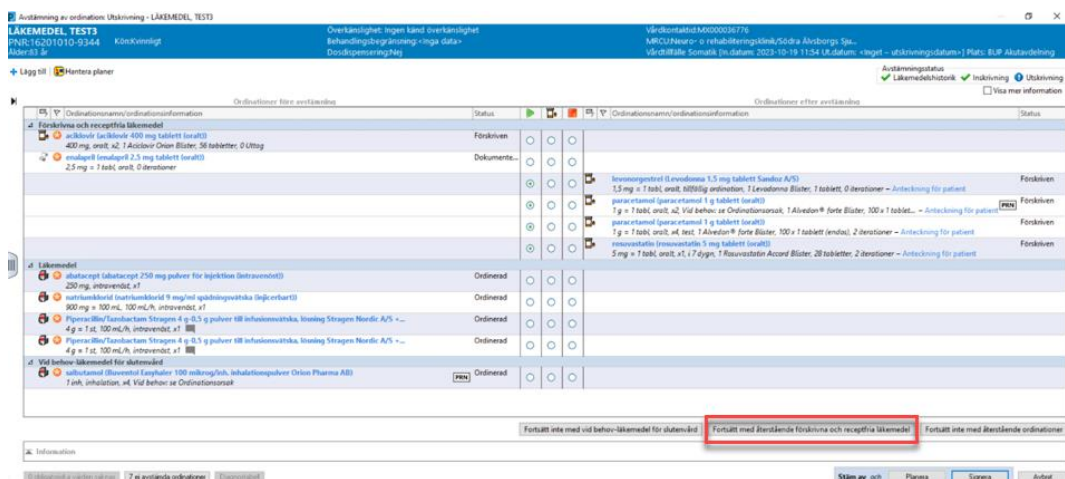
Avstämning av ordination: Utskrivning - LÄKEMEDEL, TEST3

LÄKEMEDEL, TEST3
PNR:16201010-9344 Kön:Kvinnligt
Ålder:83 år

Överkänslighet: Ingen känd överkänslighet
Behandlingsbegränsning:<Inga data>
Dosdispensering:Nej

Vårdkontaktid:MX000036776
MRCU:Neuro- o rehabiliteringsklinik/Södra Älvsborgs Sjж...
Vårdtillfälle Somatik [In.datum: 2023-10-19 11:54 Ut.datum: <Inget – utskrivningsdatum>] Plats: EUP Akutavdelning

+ Lägg till | Hantera planer

Avstämningsstatus
Läkemedelshistorik Inskrivning Utskrivning
Visa mer information

Ordinationer före avstämning

Ordinationer efter avstämning

| Ordinationsnamn/ordinationsinformation | Status | | | | Ordinationsnamn/ordinationsinformation | Status |
|---|---|---|---|---|---|---|
| Förskrivna och receptfria läkemedel | | | | | | |
| aciklovir (aciklovir 400 mg tablett (oralt)) 400 mg, oralt, x2, 1 Aciclovir Orion Blister, 56 tabletter, 0 Uttag | Förskriven | | | | | |
| enalapril (enalapril 2,5 mg tablett (oralt)) 2,5 mg = 1 tabl, oralt, 0 iterationer | Dokumente... | | | | | |
| | | | | | levonorgestrel (Levodonna 1,5 mg tablett Sandoz A/S) 1,5 mg = 1 tabl, oralt, tillfällig ordination, 1 Levodonna Blister, 1 tablett, 0 iterationer – Anteckning för patient | Förskriven |
| | | | | | paracetamol (paracetamol 1 g tablett (oralt)) 1 g = 1 tabl, oralt, x2, Vid behov: se Ordinationsorsak, 1 Alvedon® forte Blister, 100 x 1 tablet... – Anteckning för patient PRN | Förskriven |
| | | | | | paracetamol (paracetamol 1 g tablett (oralt)) 1 g = 1 tabl, oralt, x4, test, 1 Alvedon® forte Blister, 100 x 1 tablett (endos), 2 iterationer – Anteckning för patient | Förskriven |
| | | | | | rosuvastatin (rosuvastatin 5 mg tablett (oralt)) 5 mg = 1 tabl, oralt, x1, i 7 dygn, 1 Rosuvastatin Accord Blister, 28 tabletter, 2 iterationer – Anteckning för patient | Förskriven |
| Läkemedel | | | | | | |
| abatacept (abatacept 250 mg pulver för injektion (intravenöst)) 250 mg, intravenöst, x1 | Ordinerad | | | | | |
| natriumklorid (natriumklorid 9 mg/ml spädningsvätska (injicerbart)) 900 mg = 100 mL, 100 mL/h, intravenöst, x1 | Ordinerad | | | | | |
| Piperacillin/Tazobactam Stragen 4 g-0,5 g pulver till infusionsvätska, lösning Stragen Nordic A/S +... 4 g = 1 st, 100 mL/h, intravenöst, x1 | Ordinerad | | | | | |
| Piperacillin/Tazobactam Stragen 4 g-0,5 g pulver till infusionsvätska, lösning Stragen Nordic A/S +... 4 g = 1 st, 100 mL/h, intravenöst, x1 | Ordinerad | | | | | |
| Vid behov-läkemedel för slutenvård | | | | | | |
| salbutamol (Buventol Easyhaler 100 mikrog/inh. inhalationspulver Orion Pharma AB) 1 inh, inhalation, x4, Vid behov: se Ordinationsorsak PRN | Ordinerad | | | | | |

Fortsätt inte med vid behov-läkemedel för slutenvård | Fortsätt med återstående förskrivna och receptfria läkemedel | Fortsätt inte med återstående ordinationer

Information

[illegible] | 7 ej avstämda ordinationer | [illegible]

Stäm av och | Planera | Signera | Avbryt